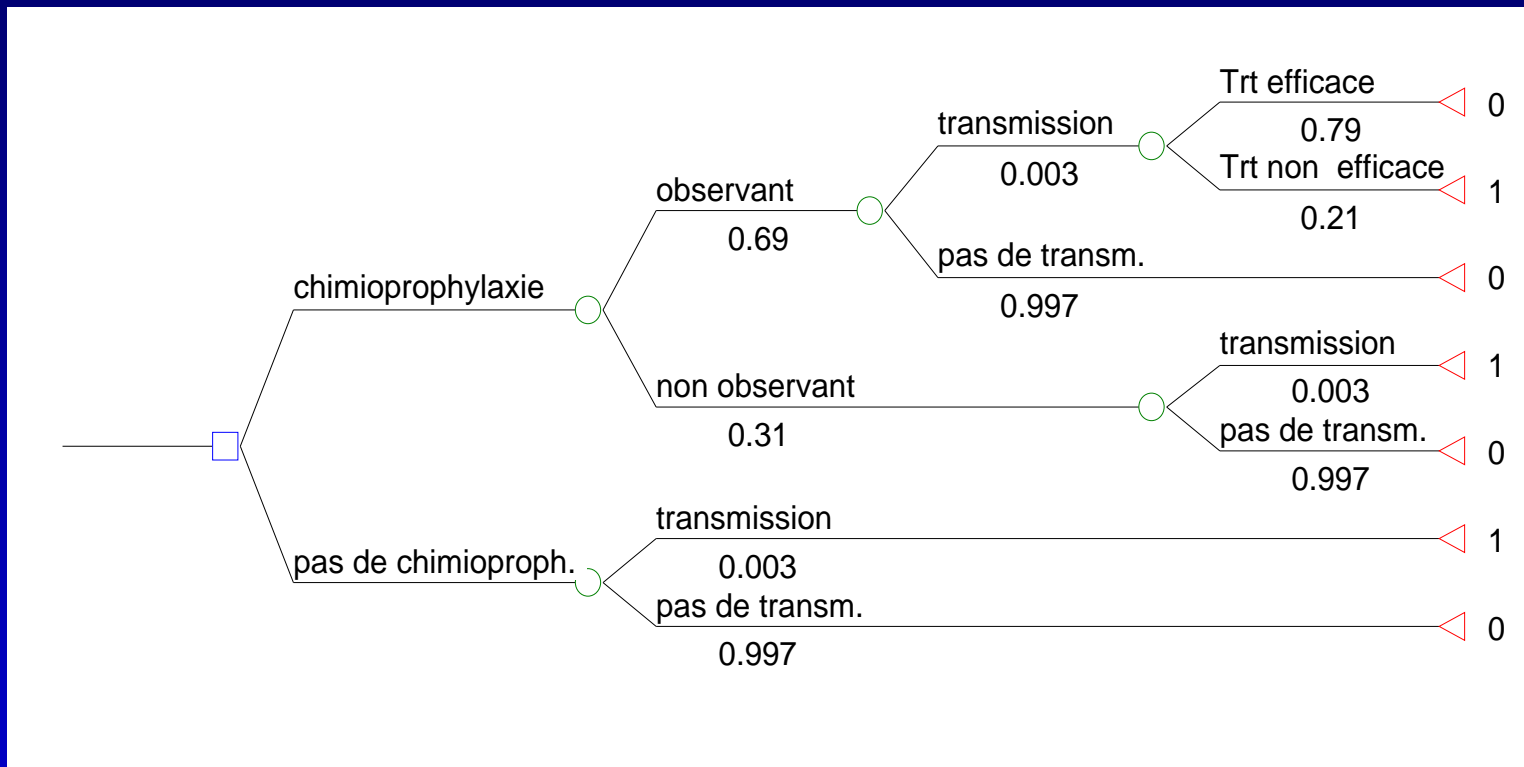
chimioprophylaxie

observant
0.69

transmission
0.003

Trt efficace
0.79
0

Trt non efficace
0.21
1

pas de transm.
0.997
0

non observant
0.31

transmission
0.003
1

pas de transm.
0.997
0

pas de chimioproph.

transmission
0.003
1

pas de transm.
0.997
0